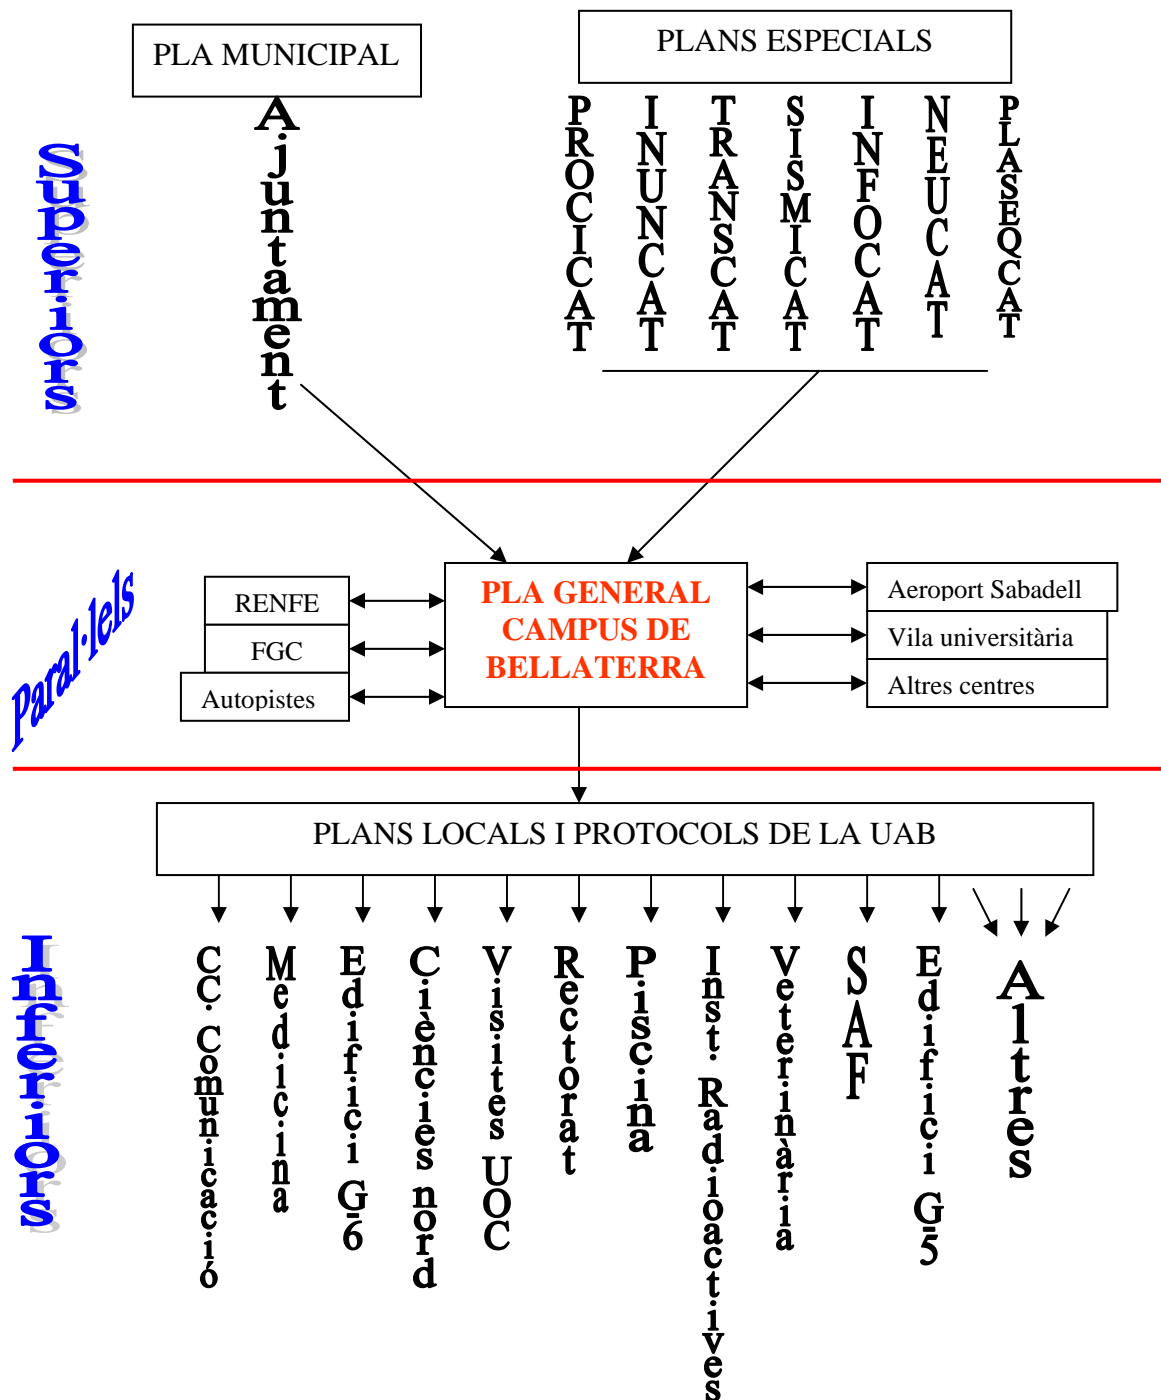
PLA MUNICIPAL

Ajuntament

PLANS ESPECIALS

PROCICAT

INUNCAT

TRANSCAT

SISMICAT

INFOCAT

NEUCAT

PLASEQCAT

Superiors

Paral·lels

RENFE

FGC

Autopistes

PLA GENERAL CAMPUS DE BELLATERRA

Aeroport Sabadell

Vila universitària

Altres centres

PLANS LOCALS I PROTOCOLS DE LA UAB

Inferiors

CC. Comunicació

Medicina

Edifici G6

Ciències nord

Visites UOC

Rectorat

Piscina

Inst. Radioactives

Veterinària

SAF

Edifici G5

Altres